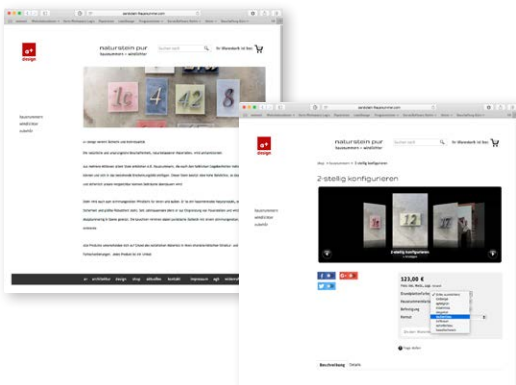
a+ design

naturstein pur
hausnummern • wandbilder

hausnummern
wandbilder
zubehör

a+ design

naturstein pur
hausnummern • wandbilder

hausnummern
wandbilder
zubehör

2-stellig konfigurieren

2-stellig konfigurieren

123,00 €